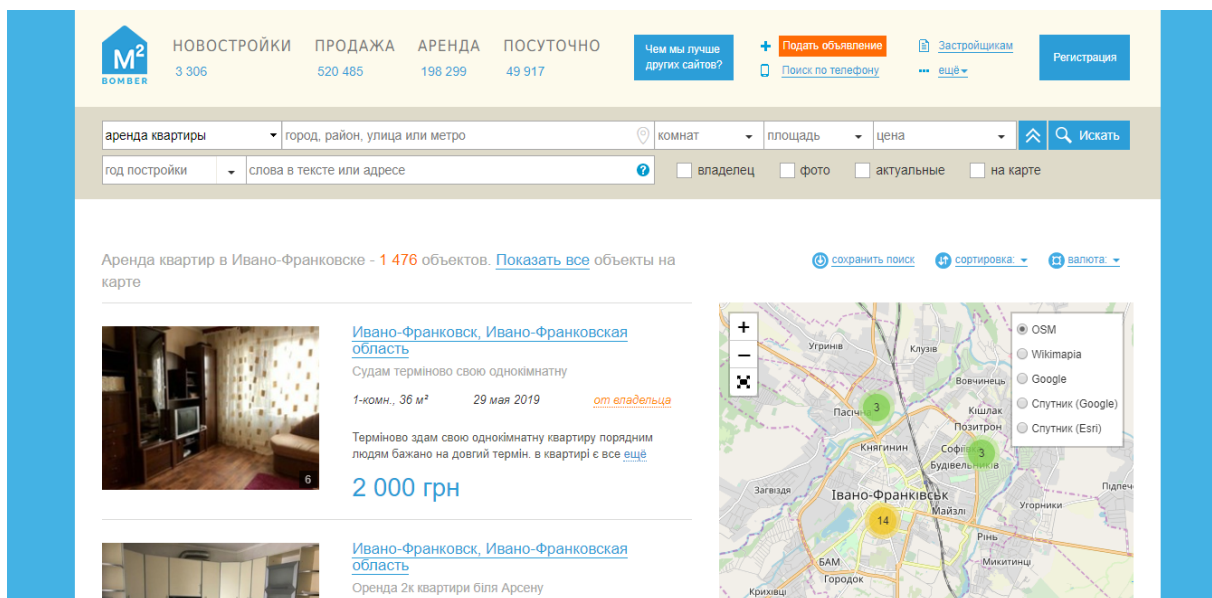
M² BOMBER

НОВОСТРОЙКИ 3 306
ПРОДАЖА 520 485
АРЕНДА 198 299
ПОСУТОЧНО 49 917

Чем мы лучше других сайтов?

Подать объявление
Поиск по телефону
Застройщикам
ещё
Регистрация

аренда квартиры
город, район, улица или метро
комнат
площадь
цена
Искать
год постройки
слова в тексте или адресе
владелец
фото
актуальные
на карте

Аренда квартир в Ивано-Франковске - 1 476 объектов. Показать все объекты на карте

сохранить поиск
сортировка:
валюта:

Ивано-Франковск, Ивано-Франковская область
Судам терміново свою однокімнатну
1-комн., 36 м²
29 мая 2019
от владельца
Терміново здам свою однокімнатну квартиру порядним людям бажано на довгий термін. в квартирі є все ещё
6
2 000 грн

Ивано-Франковск, Ивано-Франковская область
Оренда 2к квартири біля Арсену

+
−
OSM
Wikimapia
Google
Спутник (Google)
Спутник (Esri)
Угринів
Клузів
Вовчинець
Пасічна
Кіндрат
Позитрон
Княгинин
Софіївка
Будівельників
Загвіздя
Івано-Франківськ
Майзлі
Угорники
Підпечери
Рінь
БАМ
Городок
Микитинці
Крихівці
3
3
14